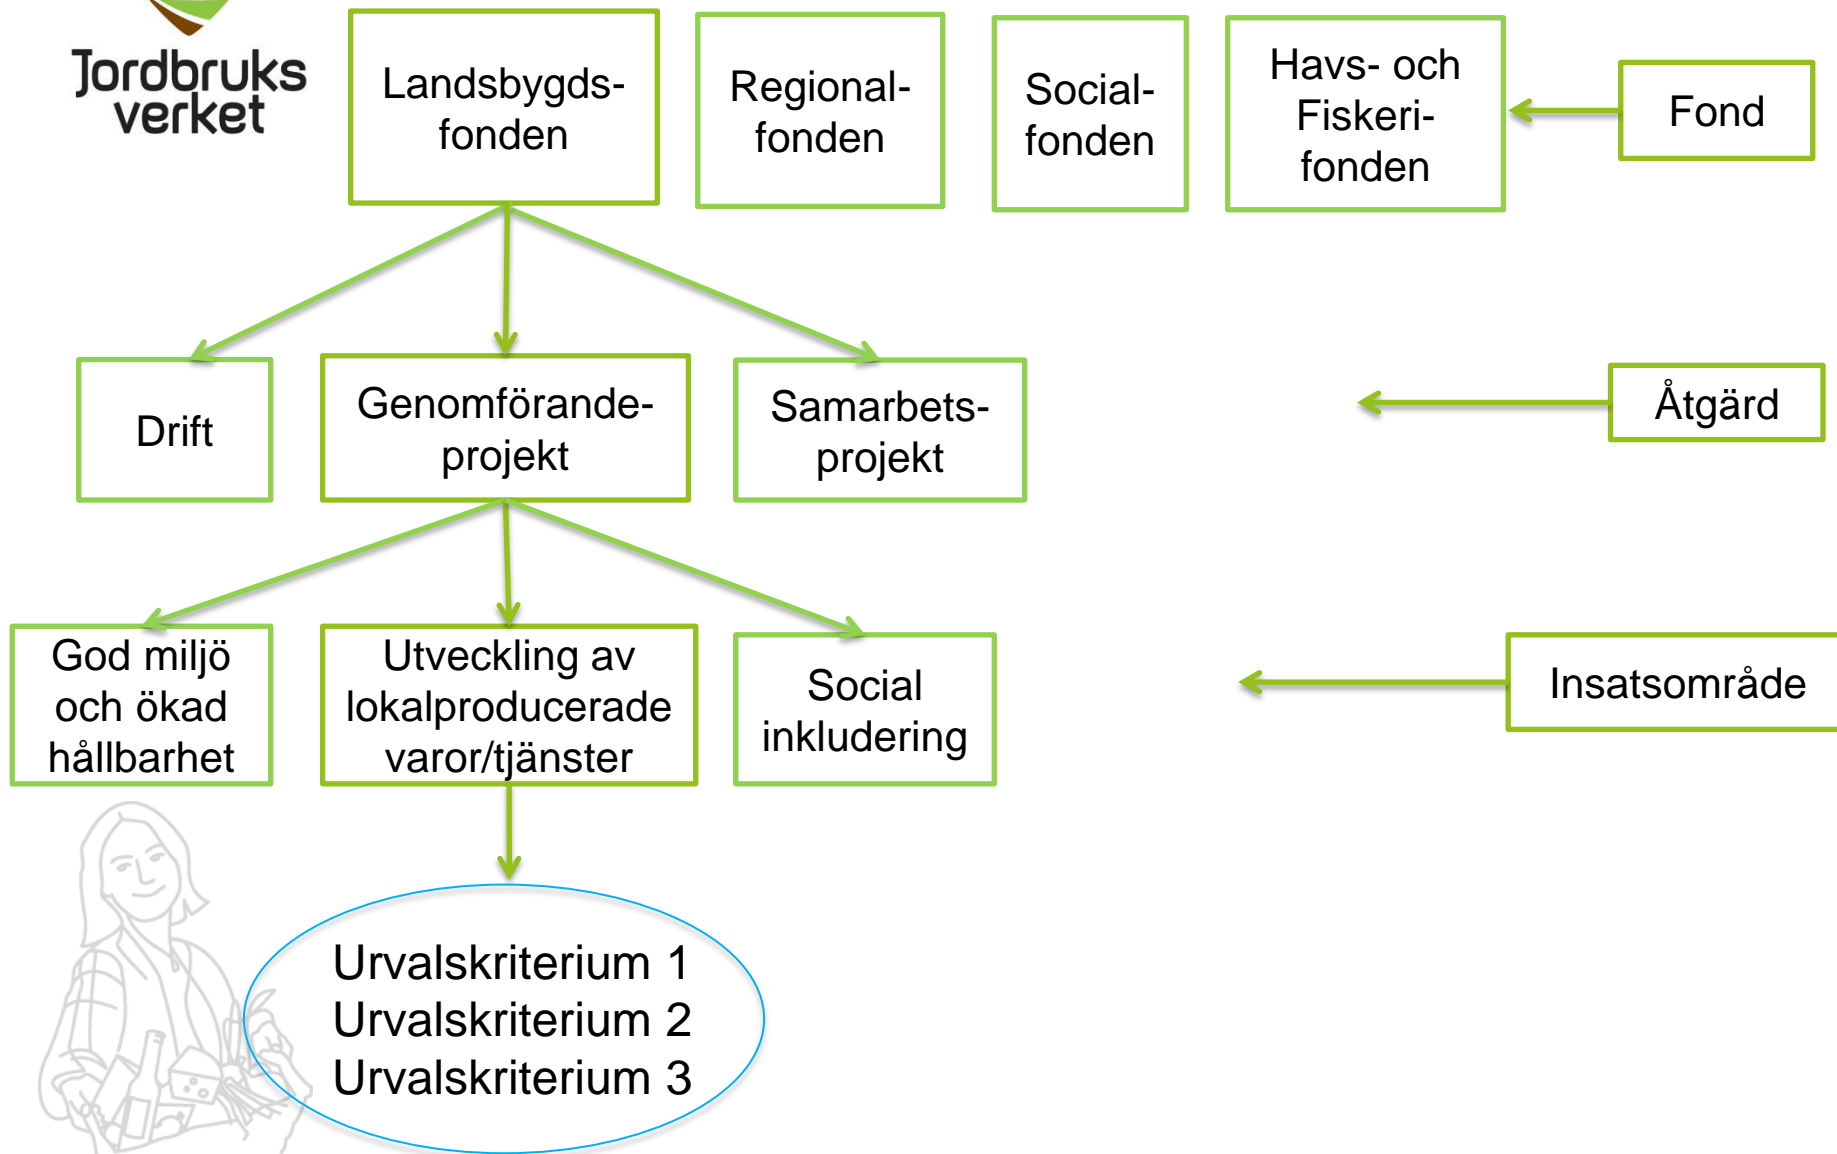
Jordbruksverket

Landsbygdsfonden

Regionalfonden

Socialfonden

Havs- och Fiskerifonden

Fond

Drift

Genomförandeprojekt

Samarbetsprojekt

Åtgärd

God miljö och ökad hållbarhet

Utveckling av lokalproducerade varor/tjänster

Social inkludering

Insatsområde

Urvalskriterium 1
Urvalskriterium 2
Urvalskriterium 3